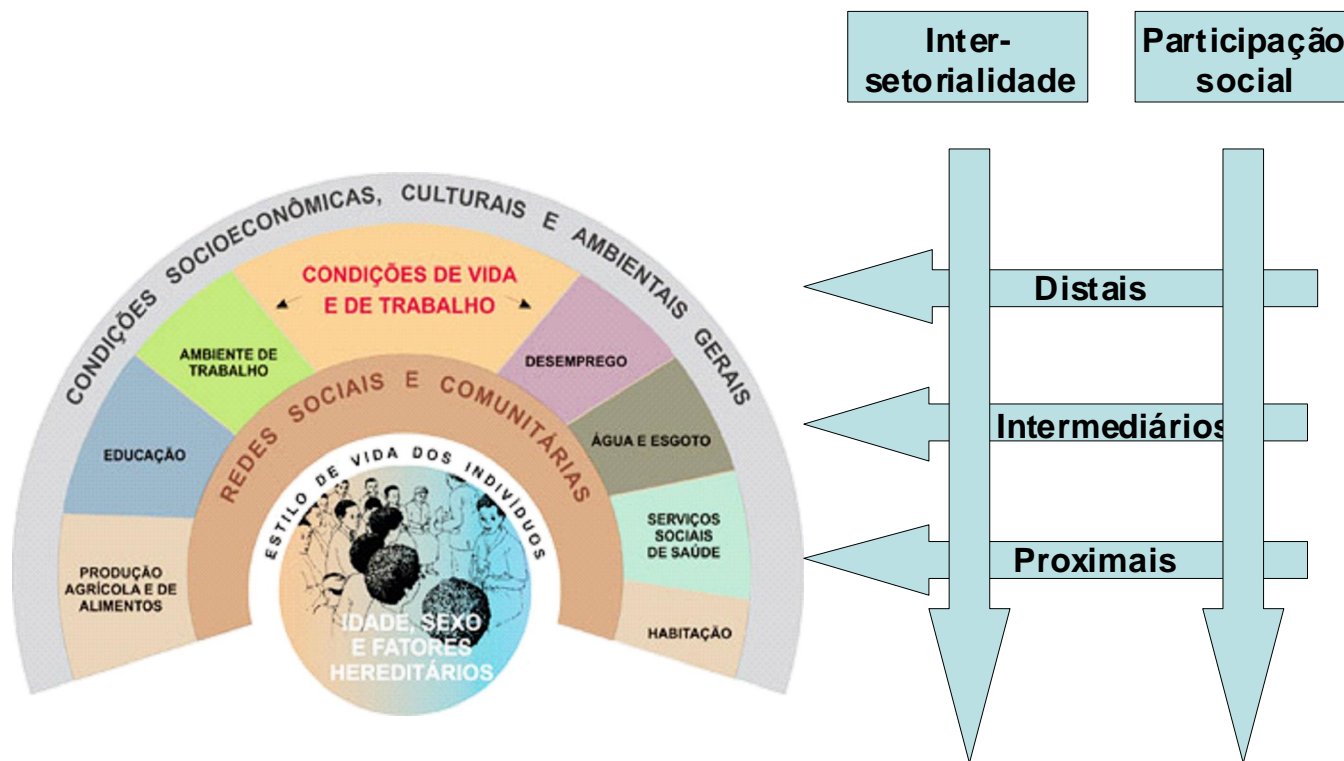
CONDIÇÕES SOCIOECONÔMICAS, CULTURAIS E AMBIENTAIS GERAIS

CONDIÇÕES DE VIDA E DE TRABALHO

AMBIENTE DE TRABALHO

DESEMPREGO

EDUCAÇÃO

ÁGUA E ESGOTO

SERVIÇOS SOCIAIS DE SAÚDE

PRODUÇÃO AGRÍCOLA E DE ALIMENTOS

HABITAÇÃO

REDES SOCIAIS E COMUNITÁRIAS

ESTILO DE VIDA DOS INDIVÍDUOS

IDADE, SEXO E FATORES HEREDITÁRIOS

Intersetorialidade

Participação social

Distais

Intermediários

Proximais